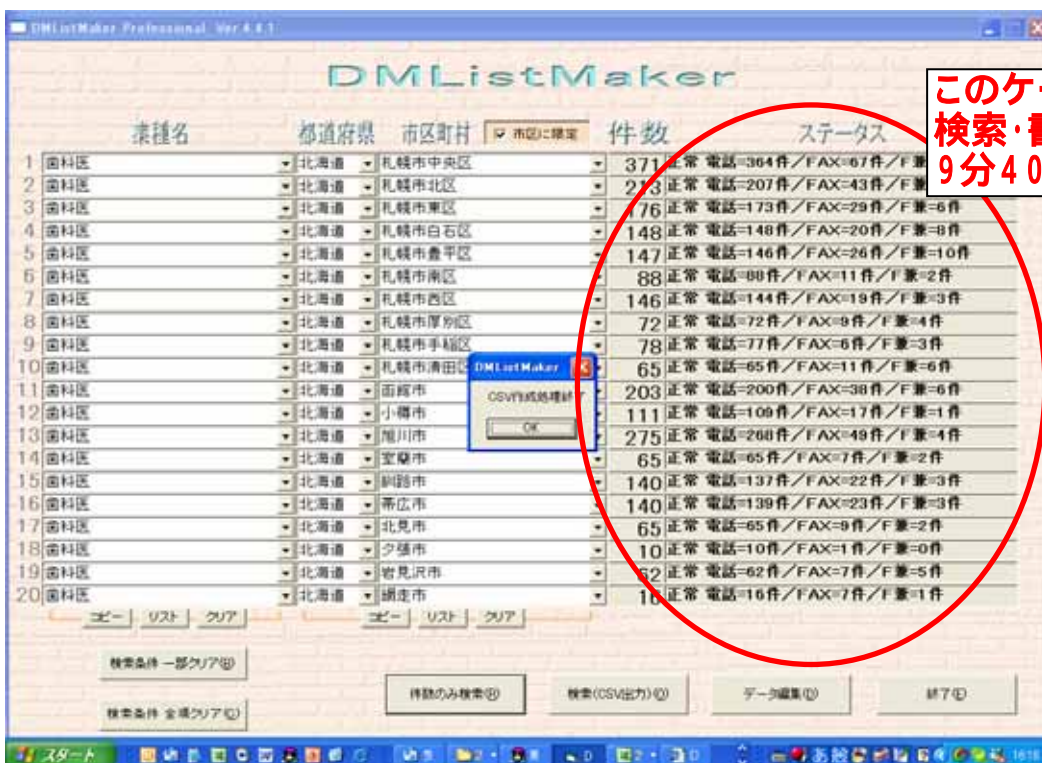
DMListMaker Professional Ver 4.4.1

DMListMaker

このケ
検索・書
9分40

業種名 都道府県 市区町村 ☑ 市区に限定 件数 ステータス

| | 業種名 | 都道府県 | 市区町村 | 件数 | ステータス |
|---|---|---|---|---|---|
| 1 | 歯科医 | 北海道 | 札幌市中央区 | 371 | 正常 電話=364件/FAX=67件/F兼 |
| 2 | 歯科医 | 北海道 | 札幌市北区 | 213 | 正常 電話=207件/FAX=43件/F兼 |
| 3 | 歯科医 | 北海道 | 札幌市東区 | 176 | 正常 電話=173件/FAX=29件/F兼=6件 |
| 4 | 歯科医 | 北海道 | 札幌市白石区 | 148 | 正常 電話=148件/FAX=20件/F兼=8件 |
| 5 | 歯科医 | 北海道 | 札幌市豊平区 | 147 | 正常 電話=146件/FAX=26件/F兼=10件 |
| 6 | 歯科医 | 北海道 | 札幌市南区 | 88 | 正常 電話=88件/FAX=11件/F兼=2件 |
| 7 | 歯科医 | 北海道 | 札幌市西区 | 146 | 正常 電話=144件/FAX=19件/F兼=3件 |
| 8 | 歯科医 | 北海道 | 札幌市厚別区 | 72 | 正常 電話=72件/FAX=9件/F兼=4件 |
| 9 | 歯科医 | 北海道 | 札幌市手稲区 | 78 | 正常 電話=77件/FAX=6件/F兼=3件 |
| 10 | 歯科医 | 北海道 | 札幌市清田区 | 65 | 正常 電話=65件/FAX=11件/F兼=6件 |
| 11 | 歯科医 | 北海道 | 函館市 | 203 | 正常 電話=200件/FAX=38件/F兼=6件 |
| 12 | 歯科医 | 北海道 | 小樽市 | 111 | 正常 電話=109件/FAX=17件/F兼=1件 |
| 13 | 歯科医 | 北海道 | 旭川市 | 275 | 正常 電話=268件/FAX=49件/F兼=4件 |
| 14 | 歯科医 | 北海道 | 室蘭市 | 65 | 正常 電話=65件/FAX=7件/F兼=2件 |
| 15 | 歯科医 | 北海道 | 釧路市 | 140 | 正常 電話=137件/FAX=22件/F兼=3件 |
| 16 | 歯科医 | 北海道 | 帯広市 | 140 | 正常 電話=139件/FAX=23件/F兼=3件 |
| 17 | 歯科医 | 北海道 | 北見市 | 65 | 正常 電話=65件/FAX=9件/F兼=2件 |
| 18 | 歯科医 | 北海道 | 夕張市 | 10 | 正常 電話=10件/FAX=1件/F兼=0件 |
| 19 | 歯科医 | 北海道 | 岩見沢市 | 62 | 正常 電話=62件/FAX=7件/F兼=5件 |
| 20 | 歯科医 | 北海道 | 網走市 | 16 | 正常 電話=16件/FAX=7件/F兼=1件 |

DMListMaker
CSV作成処理終了
OK

コピー リスト クリア
コピー リスト クリア

検索条件 一部クリア(B)
検索条件 全項クリア(C)
件数のみ検索(D)
検索(CSV出力)(Q)
データ編集(D)
終了(E)

スタート